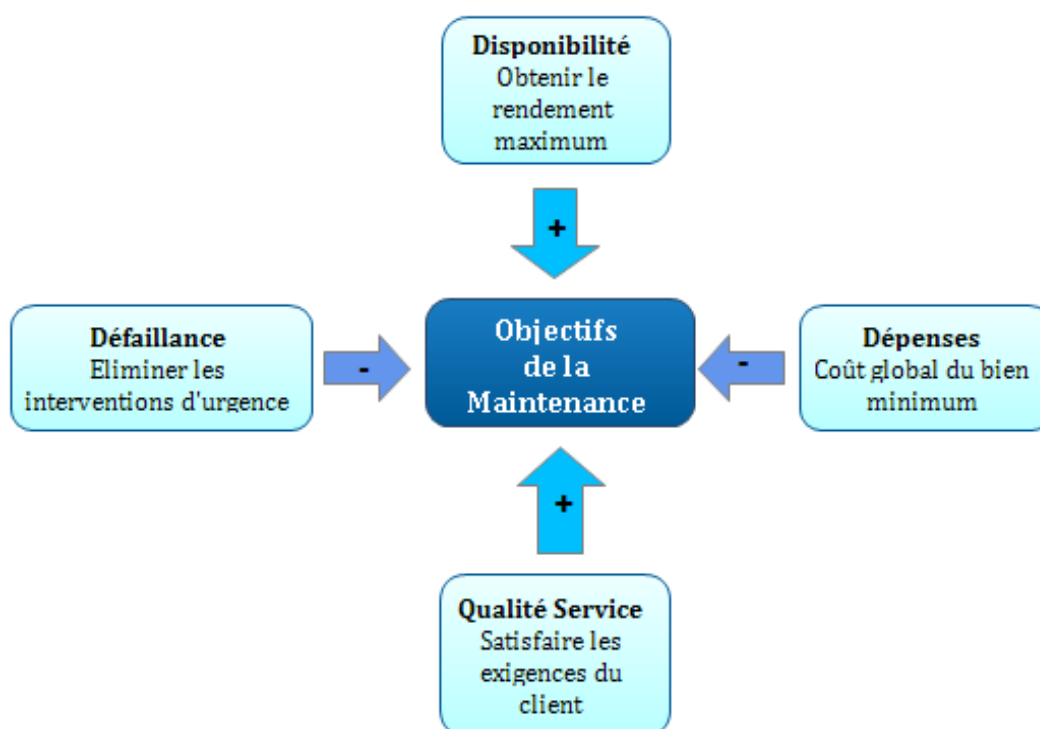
**Disponibilité**
Obtenir le rendement maximum

+

**Défaillance**
Eliminer les interventions d'urgence

-

Objectifs de la Maintenance

-

**Dépenses**
Coût global du bien minimum

+

**Qualité Service**
Satisfaire les exigences du client